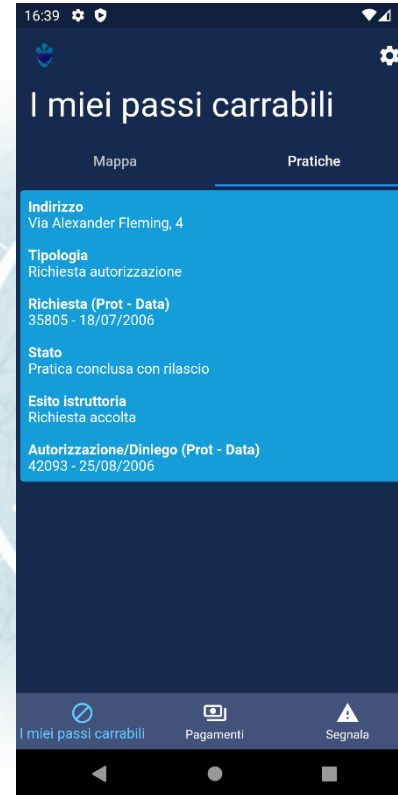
16:39

I miei passi carrabili

Mappa

Pratiche

Indirizzo
Via Alexander Fleming, 4

Tipologia
Richiesta autorizzazione

Richiesta (Prot - Data)
35805 - 18/07/2006

Stato
Pratica conclusa con rilascio

Esito istruttoria
Richiesta accolta

Autorizzazione/Diniego (Prot - Data)
42093 - 25/08/2006

I miei passi carrabili

Pagamenti

Segnala